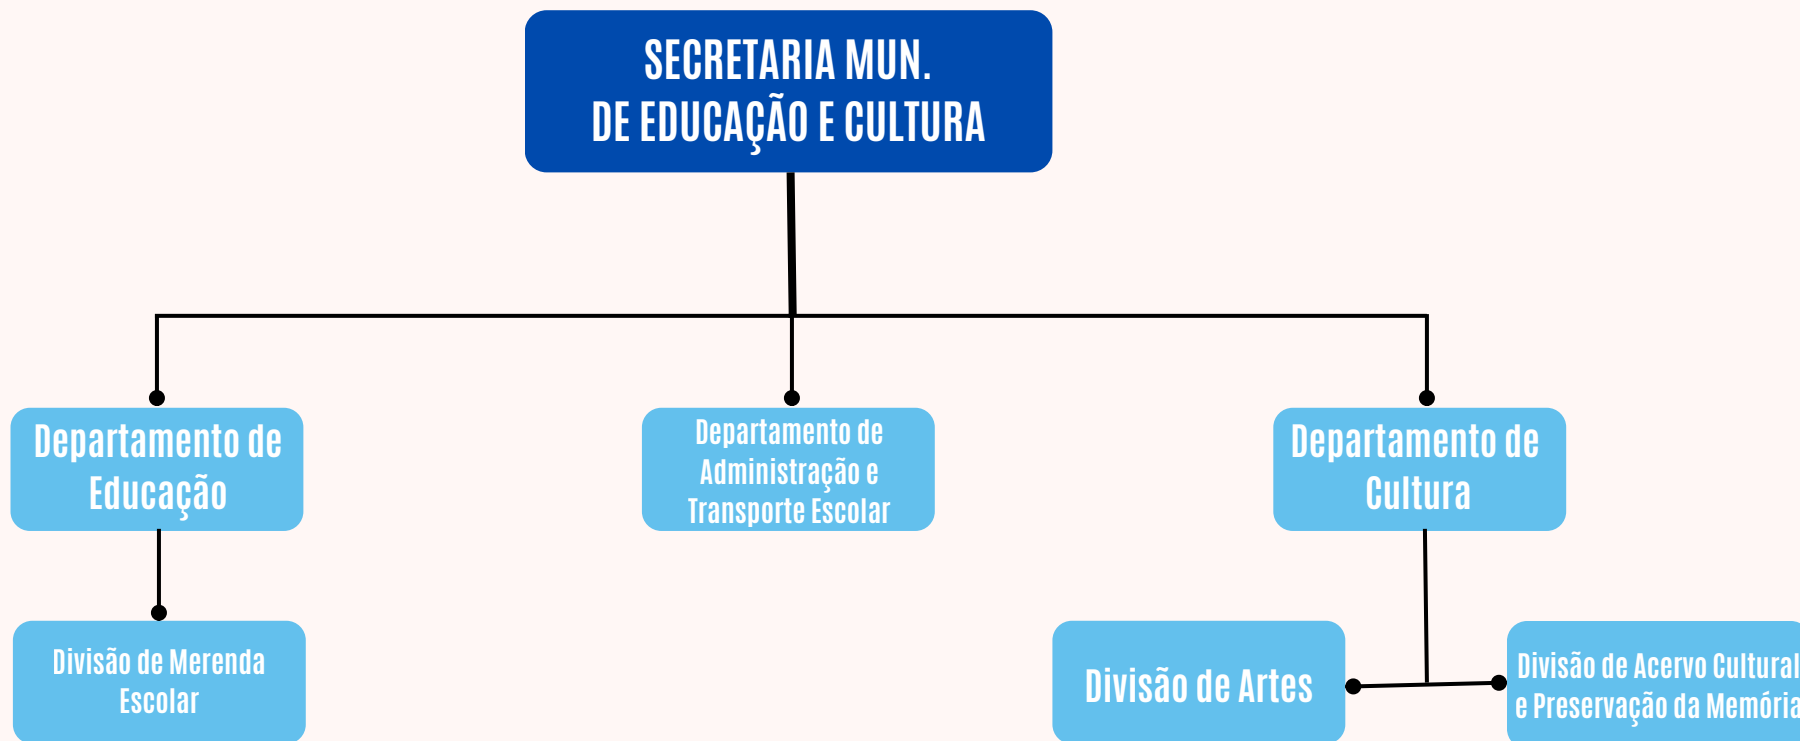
SECRETARIA MUN.
DE EDUCAÇÃO E CULTURA

Departamento de Educação

Departamento de Administração e Transporte Escolar

Departamento de Cultura

Divisão de Merenda Escolar

Divisão de Artes

Divisão de Acervo Cultural e Preservação da Memória